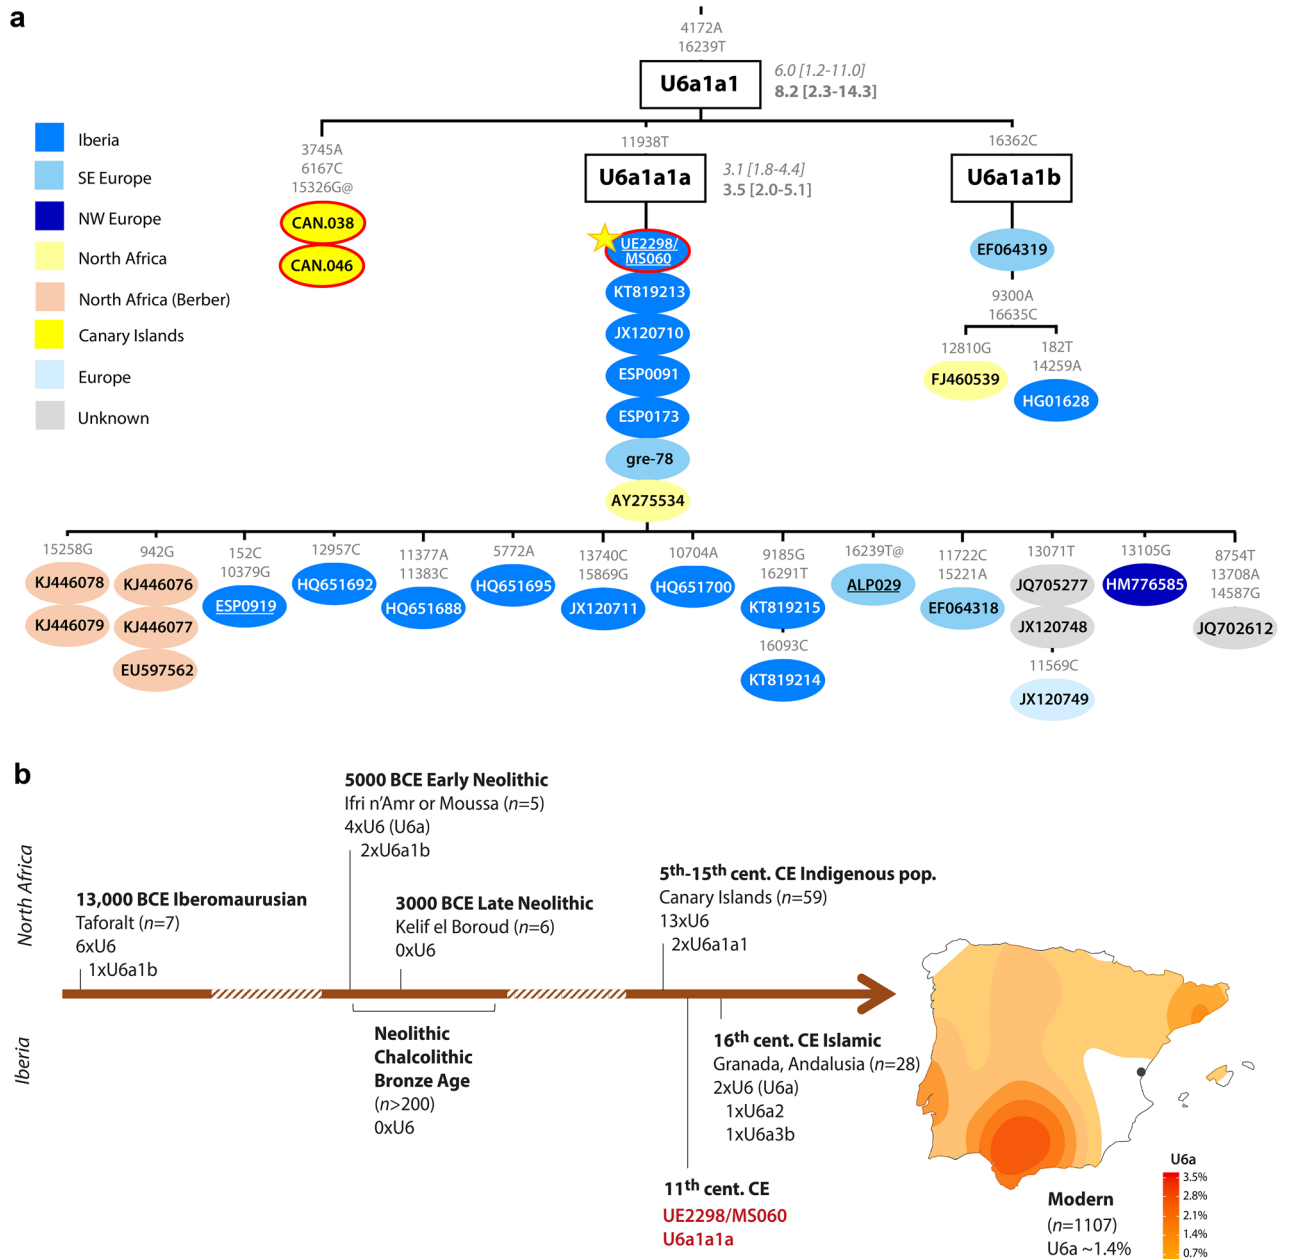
a

4172A
16239T

U6a1a1
6.0 [1.2-11.0]
8.2 [2.3-14.3]

Iberia
SE Europe
NW Europe
North Africa
North Africa (Berber)
Canary Islands
Europe
Unknown

3745A
6167C
15326G@
CAN.038
CAN.046

11938T
U6a1a1a
3.1 [1.8-4.4]
3.5 [2.0-5.1]
UE2298/MS060
KT819213
JX120710
ESP0091
ESP0173
gre-78
AY275534

16362C
U6a1a1b
EF064319
9300A
16635C
12810G
FJ460539
182T
14259A
HG01628

15258G
KJ446078
KJ446079
942G
KJ446076
KJ446077
EU597562
152C
10379G
ESP0919
12957C
HQ651692
11377A
11383C
HQ651688
5772A
HQ651695
13740C
15869G
JX120711
10704A
HQ651700
9185G
16291T
KT819215
16093C
KT819214
16239T@
ALP029
11722C
15221A
EF064318
13071T
JQ705277
JX120748
11569C
JX120749
13105G
HM776585
8754T
13708A
14587G
JQ702612

b

North Africa

Iberia

13,000 BCE Iberomaurusian
Taforalt ($n$=7)
6xU6
1xU6a1b

5000 BCE Early Neolithic
Ifri n'Amr or Moussa ($n$=5)
4xU6 (U6a)
2xU6a1b

3000 BCE Late Neolithic
Kelif el Boroud ($n$=6)
0xU6

Neolithic
Chalcolithic
Bronze Age
($n$>200)
0xU6

5$^{th}$-15$^{th}$ cent. CE Indigenous pop.
Canary Islands ($n$=59)
13xU6
2xU6a1a1

16$^{th}$ cent. CE Islamic
Granada, Andalusia ($n$=28)
2xU6 (U6a)
1xU6a2
1xU6a3b

11$^{th}$ cent. CE
UE2298/MS060
U6a1a1a

Modern
($n$=1107)
U6a ~1.4%

U6a
3.5%
2.8%
2.1%
1.4%
0.7%